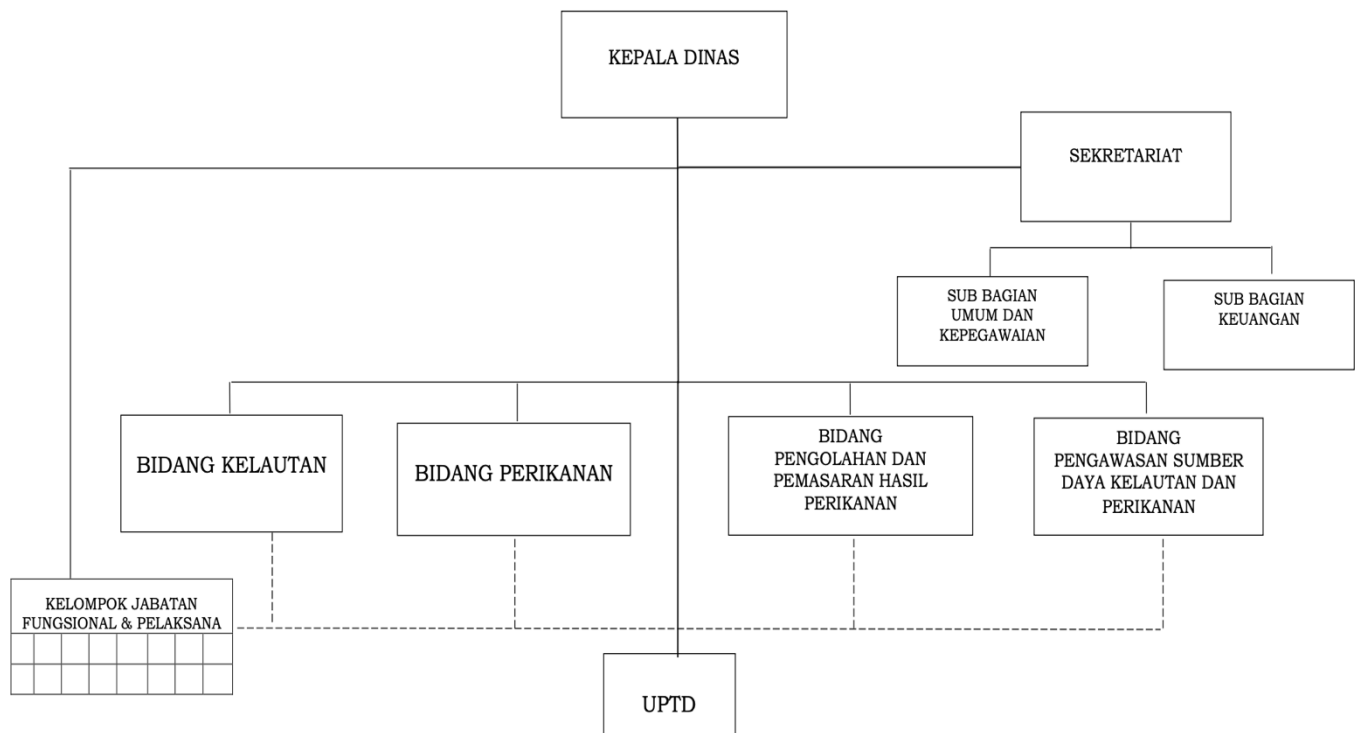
KEPALA DINAS

SEKRETARIAT

SUB BAGIAN UMUM DAN KEPEGAWAIAN

SUB BAGIAN KEUANGAN

BIDANG KELAUTAN

BIDANG PERIKANAN

BIDANG PENGOLAHAN DAN PEMASARAN HASIL PERIKANAN

BIDANG PENGAWASAN SUMBER DAYA KELAUTAN DAN PERIKANAN

KELOMPOK JABATAN FUNGSIONAL & PELAKSANA

UPTD